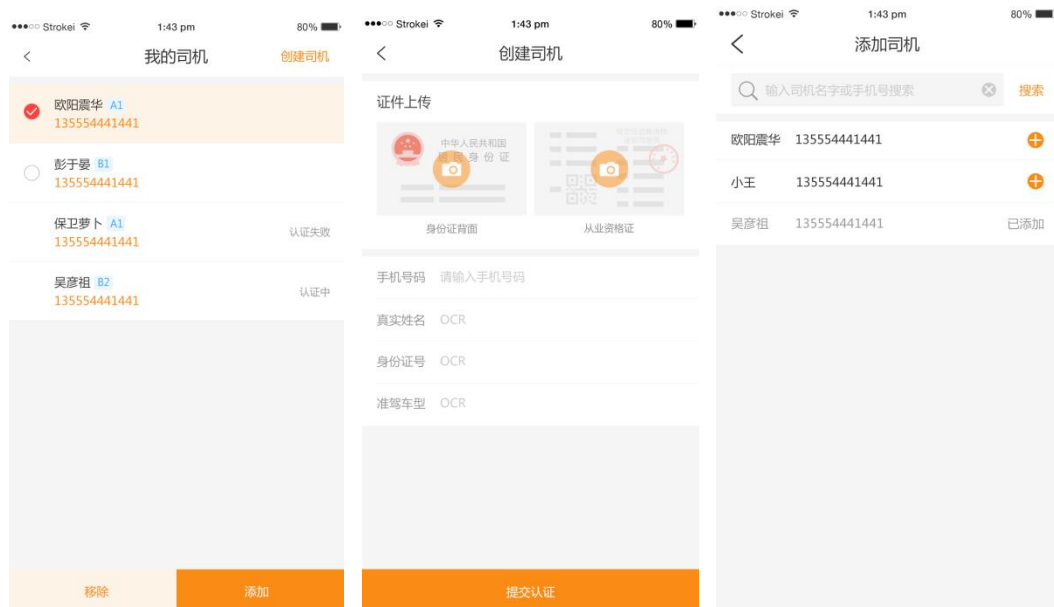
●●●○○ Strokei 1:43 pm 80%

<

我的司机

创建司机

欧阳震华 A1
135554441441

彭于晏 B1
135554441441

保卫萝卜 A1
135554441441

认证失败

吴彦祖 B2
135554441441

认证中

移除

添加

●●●○○ Strokei 1:43 pm 80%

<

创建司机

证件上传

中华人民共和国
居民身份证

身份证背面

从业资格证

手机号码 请输入手机号码

真实姓名 OCR

身份证号 OCR

准驾车型 OCR

提交认证

●●●○○ Strokei 1:43 pm 80%

<

添加司机

输入司机名字或手机号搜索

搜索

欧阳震华 135554441441

小王 135554441441

吴彦祖 135554441441 已添加